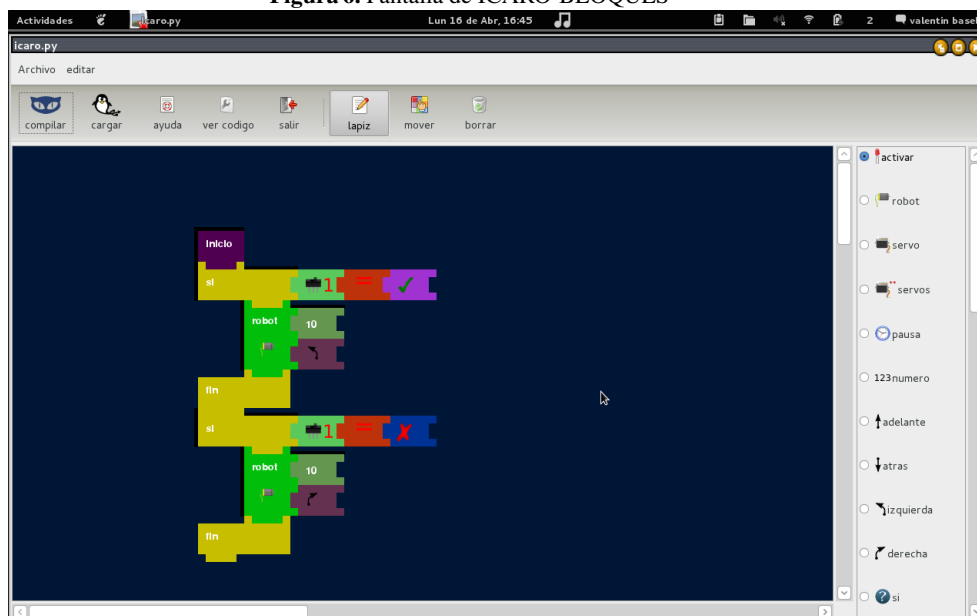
Figura 6. Pantalla de ICARO-BLOQUES

Actividades icaro.py Lun 16 de Abr, 16:45 2 valentin basel

icaro.py

Archivo editar

compilar cargar ayuda ver codigo salir lapiz mover borrar

inicio
si 1 = ✓
robot 10
fin
si 1 = ✗
robot 10
fin

activar
robot
servo
servos
pausa
123numero
adelante
atras
izquierda
derecha
si